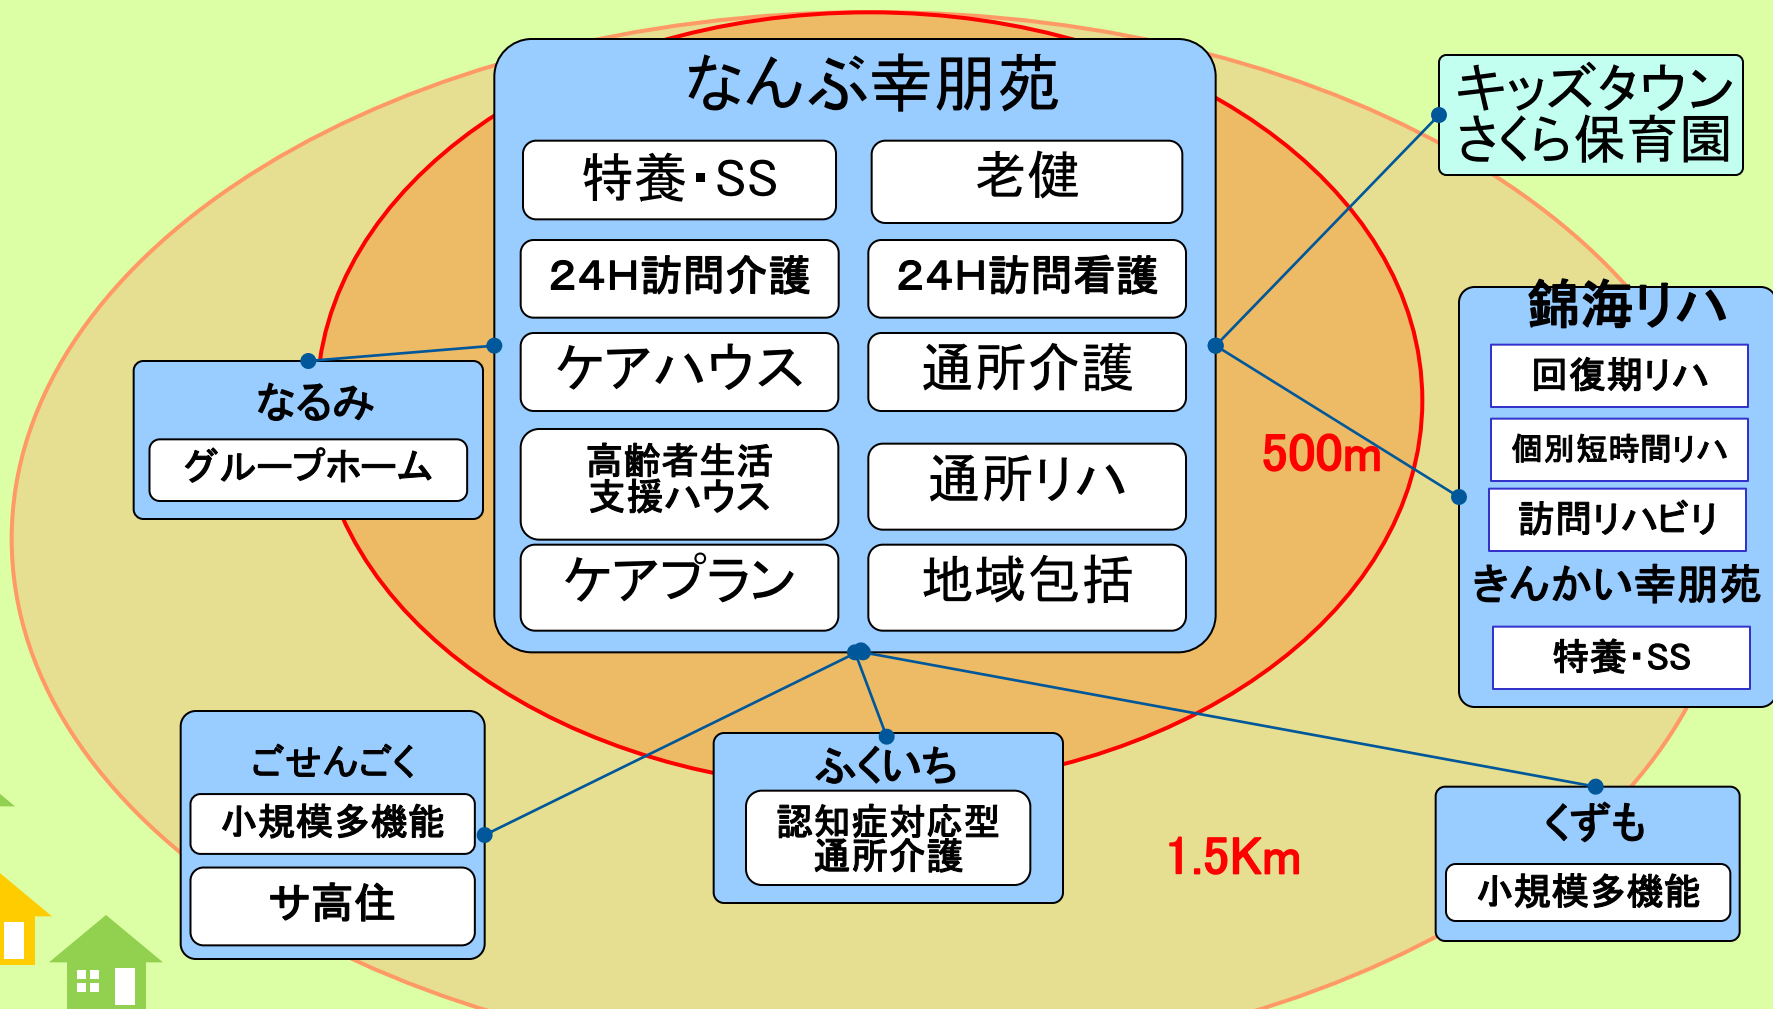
なんぶ幸朋苑

特養・SS

老健

24H訪問介護

24H訪問看護

ケアハウス

通所介護

高齢者生活支援ハウス

通所リハ

ケアプラン

地域包括

キッズタウンさくら保育園

錦海リハ

回復期リハ

個別短時間リハ

訪問リハビリ

きんかい幸朋苑

特養・SS

なるみ

グループホーム

500m

ごせんごく

小規模多機能

サ高住

ふくいち

認知症対応型通所介護

1.5Km

くずも

小規模多機能